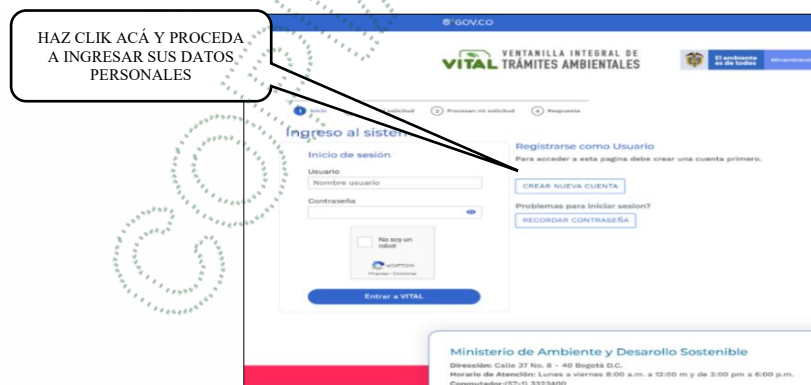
HAZ CLIK ACÁ Y PROCEDA A INGRESAR SUS DATOS PERSONALES

GOV.CO

VITAL VENTANILLA INTEGRAL DE TRÁMITES AMBIENTALES

El ambiente es de todos

Minambiente

1 Inicio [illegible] solicitud 3 Procesar mi solicitud 4 Respuesta

Ingreso al sistema

Inicio de sesión

Usuario

Nombre usuario

Contraseña

No soy un robot

reCAPTCHA

Privacidad - Condiciones

Entrar a VITAL

Registrarse como Usuario

Para acceder a esta pagina debe crear una cuenta primero.

CREAR NUEVA CUENTA

Problemas para iniciar sesion?

RECORDAR CONTRASEÑA

Ministerio de Ambiente y Desarrollo Sostenible

Dirección: Calle 37 No. 8 - 40 Bogotá D.C.

Horario de Atención: Lunes a viernes 8:00 a.m. a 12:00 m y de 2:00 pm a 6:00 p.m.

Conmutador: (57-1) 3323400